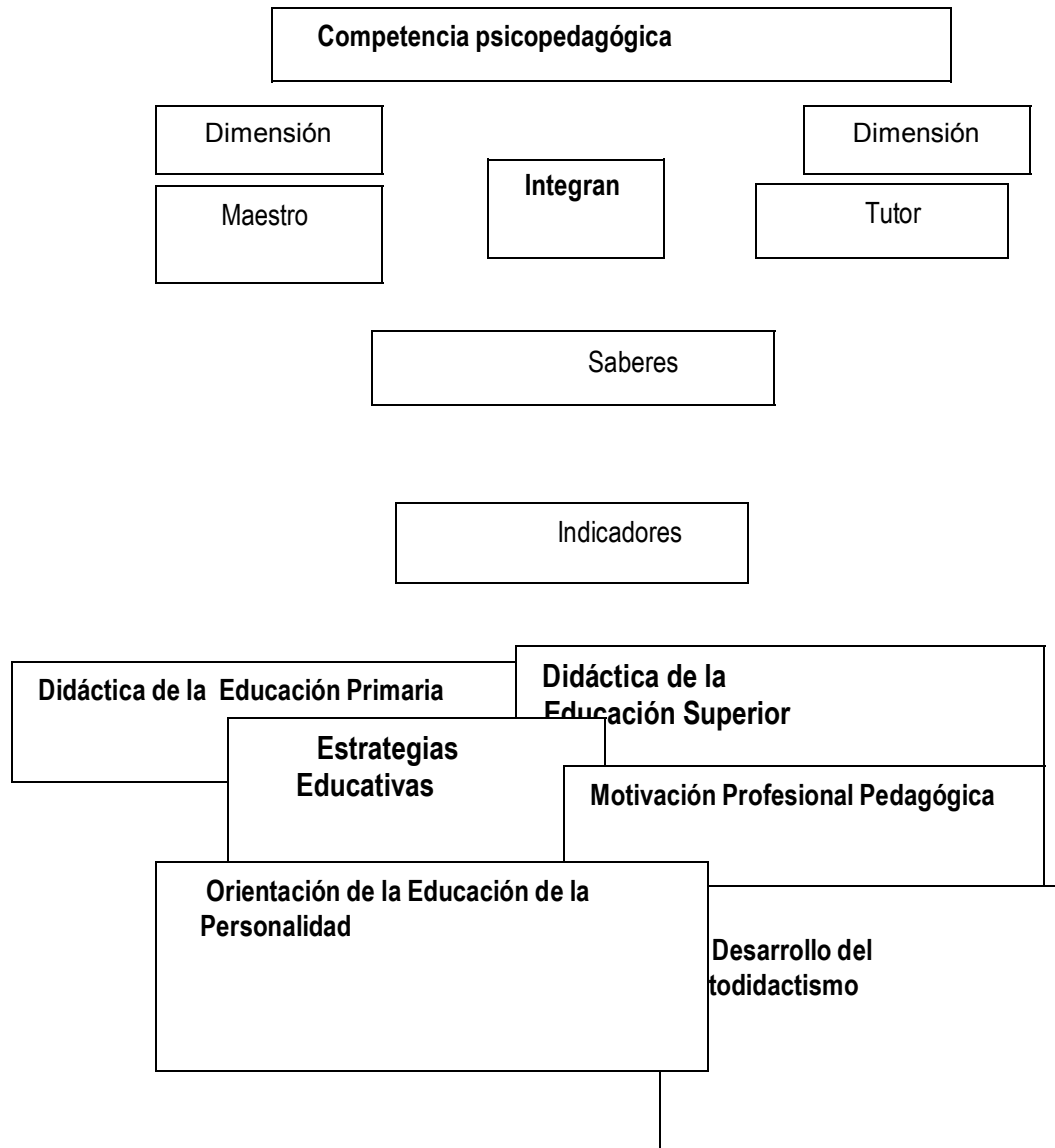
Competencia psicopedagógica

Dimensión

Maestro

Integran

Dimensión

Tutor

Saberes

Indicadores

Didáctica de la Educación Primaria

Didáctica de la Educación Superior

Estrategias Educativas

Motivación Profesional Pedagógica

Orientación de la Educación de la Personalidad

Desarrollo del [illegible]todidactismo